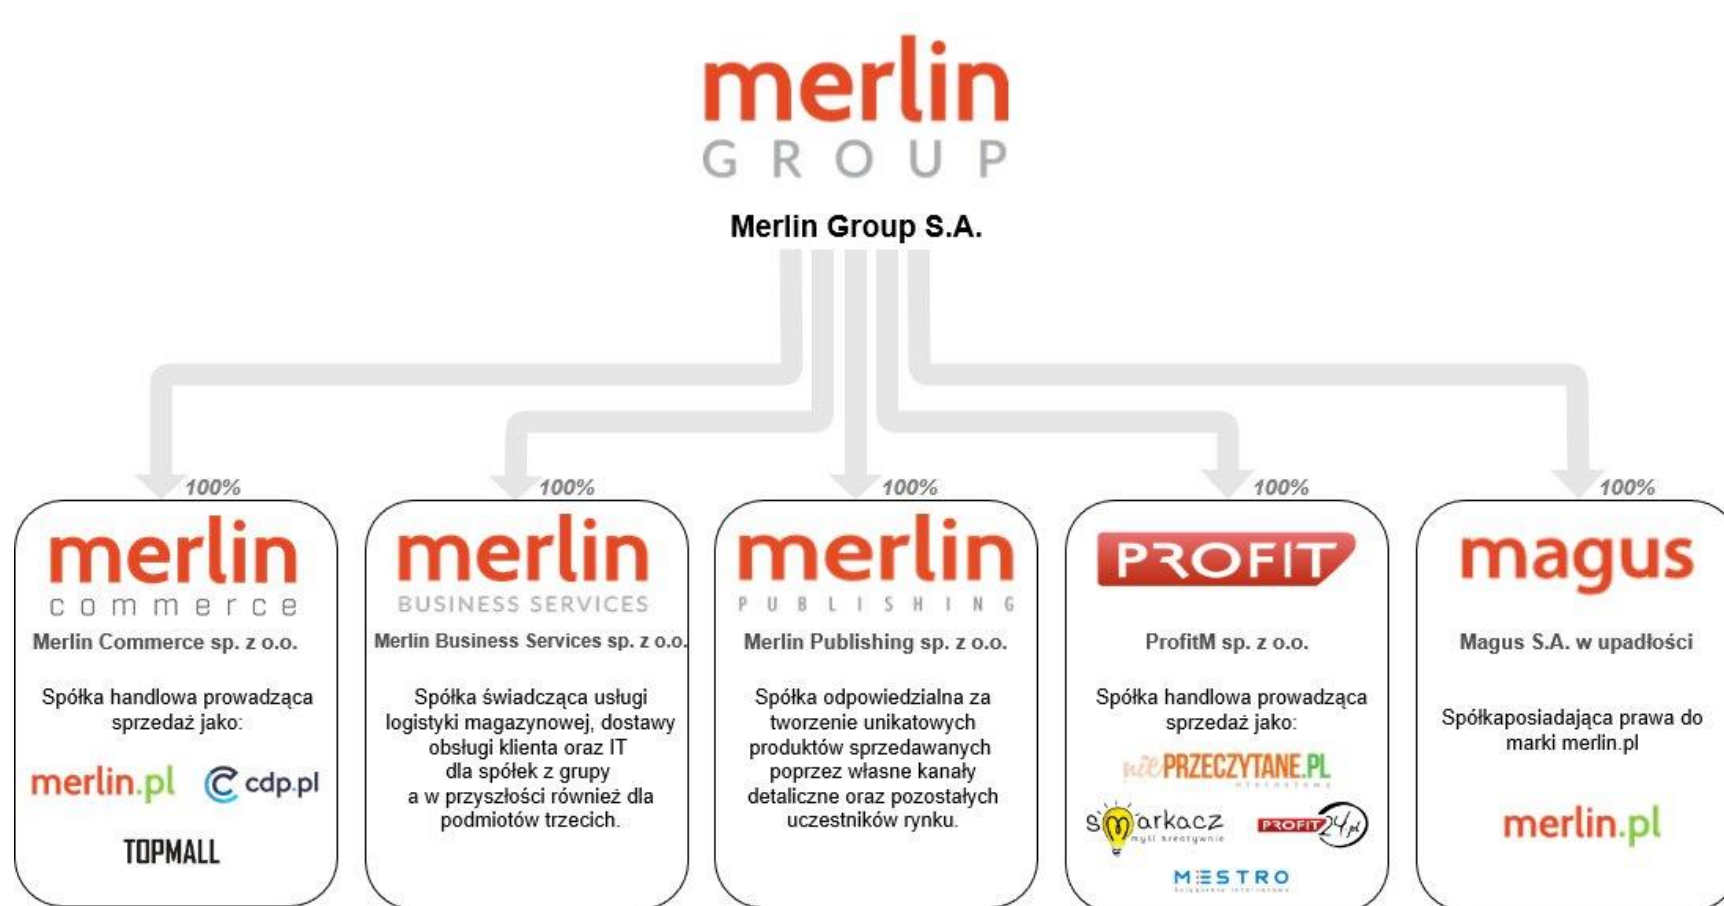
merlin
GROUP

Merlin Group S.A.

100%

merlin
commerce

Merlin Commerce sp. z o.o.

Spółka handlowa prowadząca sprzedaż jako:

merlin.pl cdp.pl

TOPMALL

100%

merlin
BUSINESS SERVICES

Merlin Business Services sp. z o.o.

Spółka świadcząca usługi logistyki magazynowej, dostawy obsługi klienta oraz IT dla spółek z grupy a w przyszłości również dla podmiotów trzecich.

100%

merlin
PUBLISHING

Merlin Publishing sp. z o.o.

Spółka odpowiedzialna za tworzenie unikatowych produktów sprzedawanych poprzez własne kanały detaliczne oraz pozostałych uczestników rynku.

100%

PROFIT

ProfitM sp. z o.o.

Spółka handlowa prowadząca sprzedaż jako:

niePRZECZYTANE.PL

smarkacz myśl kreatywnie

PROFIT24.pl

MESTRO

100%

magus

Magus S.A. w upadłości

Spółkaposiadająca prawa do marki merlin.pl

merlin.pl